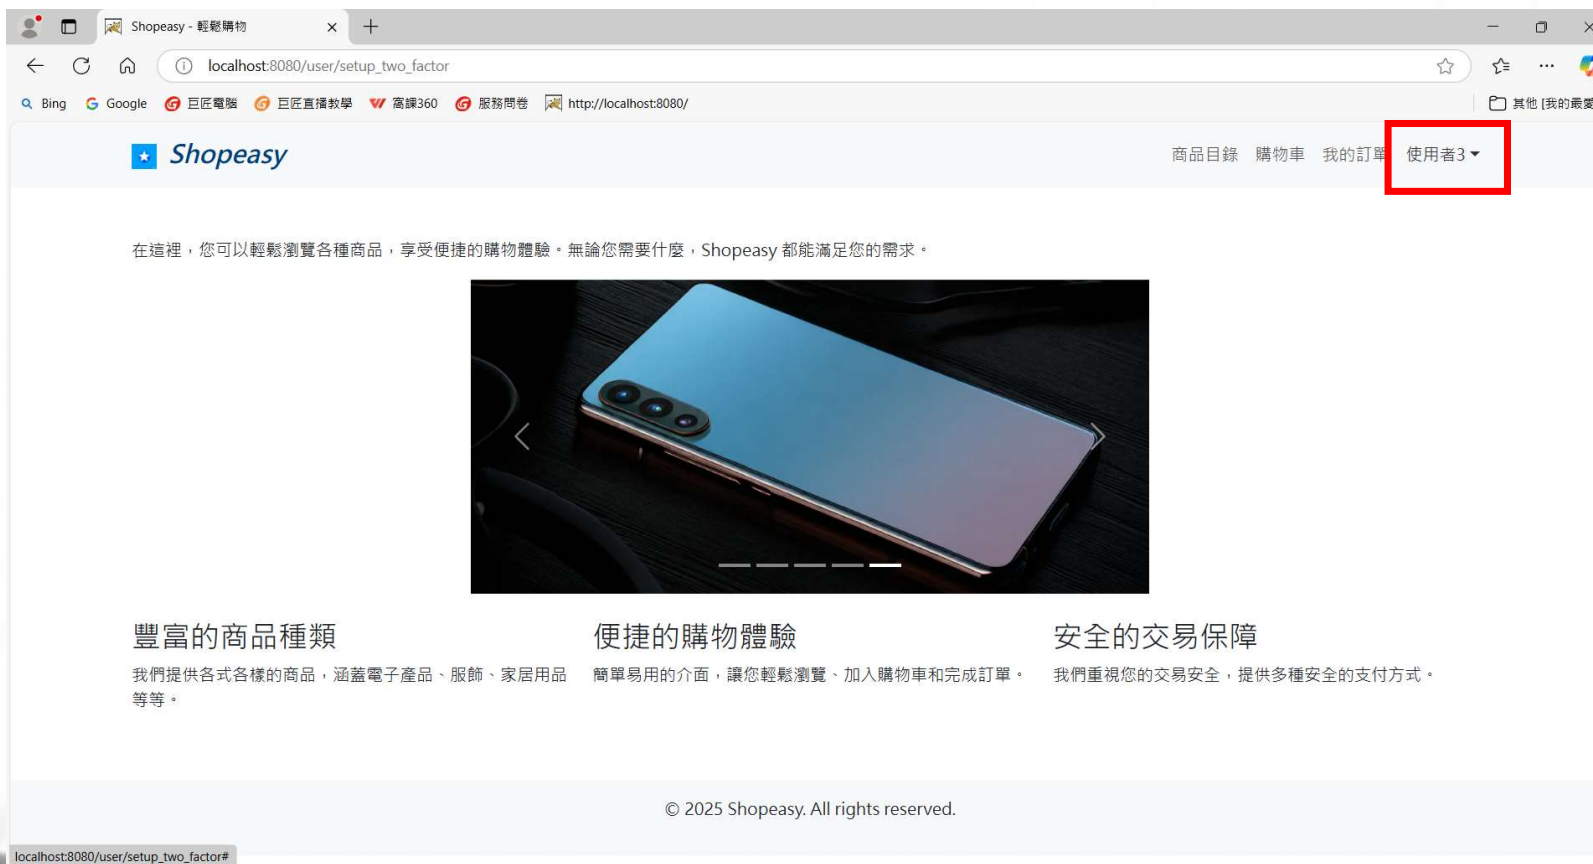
Shopeasy - 輕鬆購物

localhost:8080/user/setup_two_factor

Bing Google 巨匠電腦 巨匠直播教學 高課360 服務問卷 http://localhost:8080/ 其他 [我的最

Shopeasy

商品目錄 購物車 我的訂單 使用者3

在這裡，您可以輕鬆瀏覽各種商品，享受便捷的購物體驗。無論您需要什麼，Shopeasy 都能滿足您的需求。

豐富的商品種類

我們提供各式各樣的商品，涵蓋電子產品、服飾、家居用品等等。

便捷的購物體驗

簡單易用的介面，讓您輕鬆瀏覽、加入購物車和完成訂單。

安全的交易保障

我們重視您的交易安全，提供多種安全的支付方式。

© 2025 Shopeasy. All rights reserved.

localhost:8080/user/setup_two_factor#